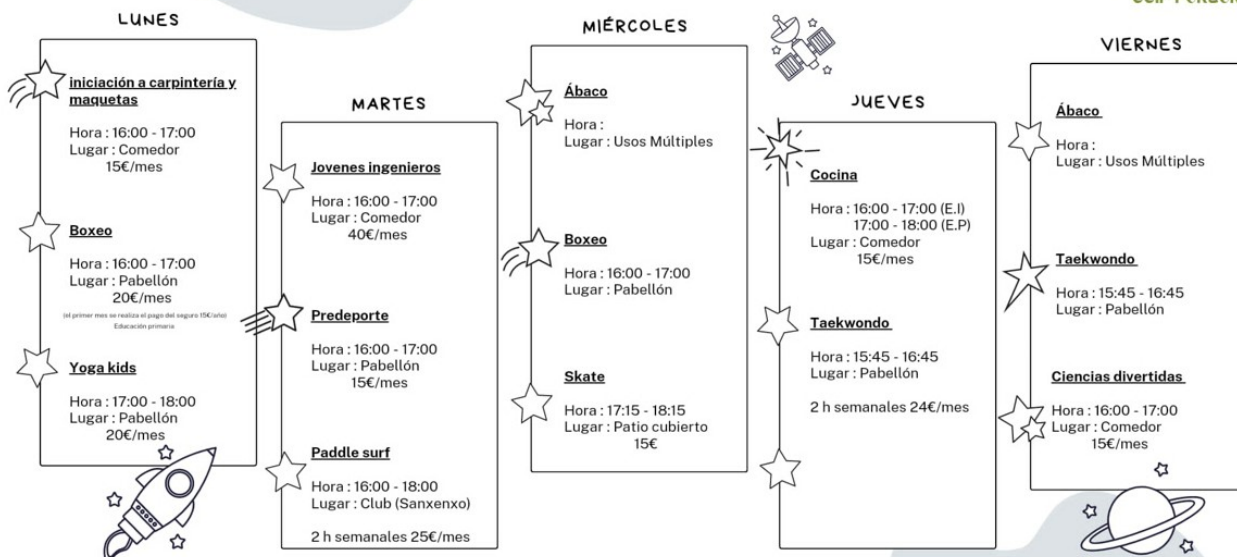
LUNES

iniciación a carpintería y maquetas

Hora : 16:00 - 17:00
Lugar : Comedor
15€/mes

Boxeo

Hora : 16:00 - 17:00
Lugar : Pabellón
20€/mes
(el primer mes se realiza el pago del seguro 15€/año)
Educación primaria

Yoga kids

Hora : 17:00 - 18:00
Lugar : Pabellón
20€/mes

MARTES

Jovenes ingenieros

Hora : 16:00 - 17:00
Lugar : Comedor
40€/mes

Predeporte

Hora : 16:00 - 17:00
Lugar : Pabellón
15€/mes

Paddle surf

Hora : 16:00 - 18:00
Lugar : Club (Sanxenxo)

2 h semanales 25€/mes

MIÉRCOLES

Ábaco

Hora :
Lugar : Usos Múltiples

Boxeo

Hora : 16:00 - 17:00
Lugar : Pabellón

Skate

Hora : 17:15 - 18:15
Lugar : Patio cubierto
15€

JUEVES

Cocina

Hora : 16:00 - 17:00 (E.I)
17:00 - 18:00 (E.P)
Lugar : Comedor
15€/mes

Taekwondo

Hora : 15:45 - 16:45
Lugar : Pabellón

2 h semanales 24€/mes

VIERNES

Ábaco

Hora :
Lugar : Usos Múltiples

Taekwondo

Hora : 15:45 - 16:45
Lugar : Pabellón

Ciencias divertidas

Hora : 16:00 - 17:00
Lugar : Comedor
15€/mes